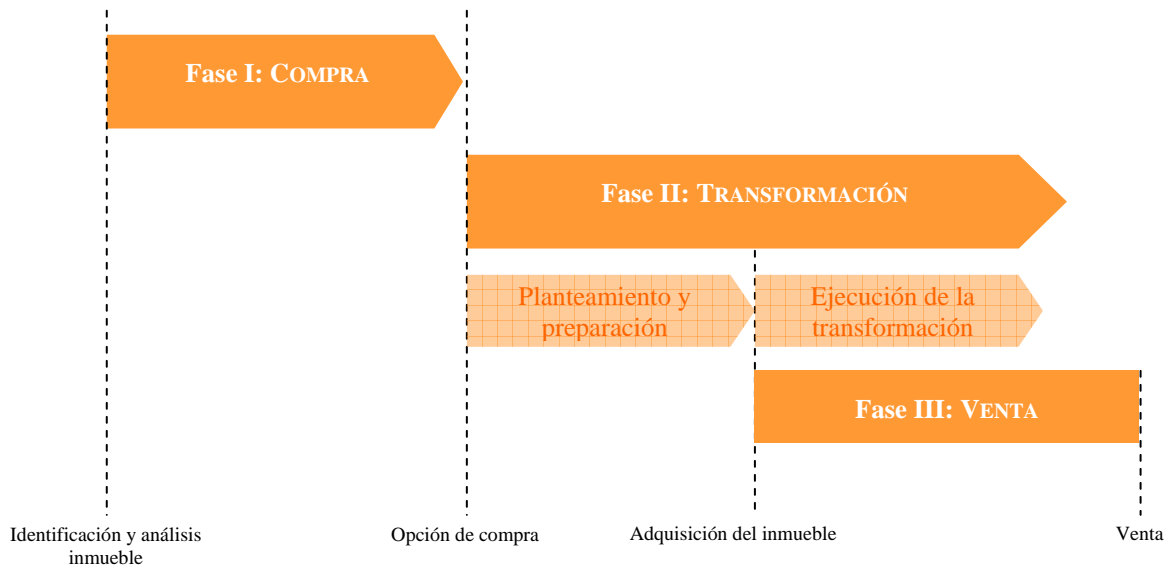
Fase I: COMPRA

Fase II: TRANSFORMACIÓN

Planteamiento y preparación

Ejecución de la transformación

Fase III: VENTA

Identificación y análisis inmueble

Opción de compra

Adquisición del inmueble

Venta